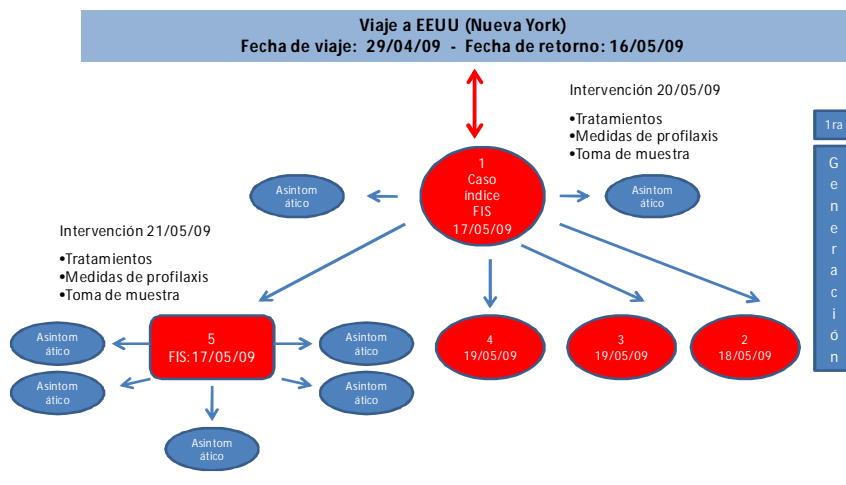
Viaje a EEUU (Nueva York)
Fecha de viaje: 29/04/09 - Fecha de retorno: 16/05/09

Intervención 20/05/09

•Tratamientos
•Medidas de profilaxis
•Toma de muestra

1ra

G
e
n
e
r
a
c
i
ó
n

Asintom ático

1
Caso índice
FIS
17/05/09

Asintom ático

Intervención 21/05/09

•Tratamientos
•Medidas de profilaxis
•Toma de muestra

Asintom ático

5
FIS: 17/05/09

Asintom ático

4
19/05/09

3
19/05/09

2
18/05/09

Asintom ático

Asintom ático

Asintom ático